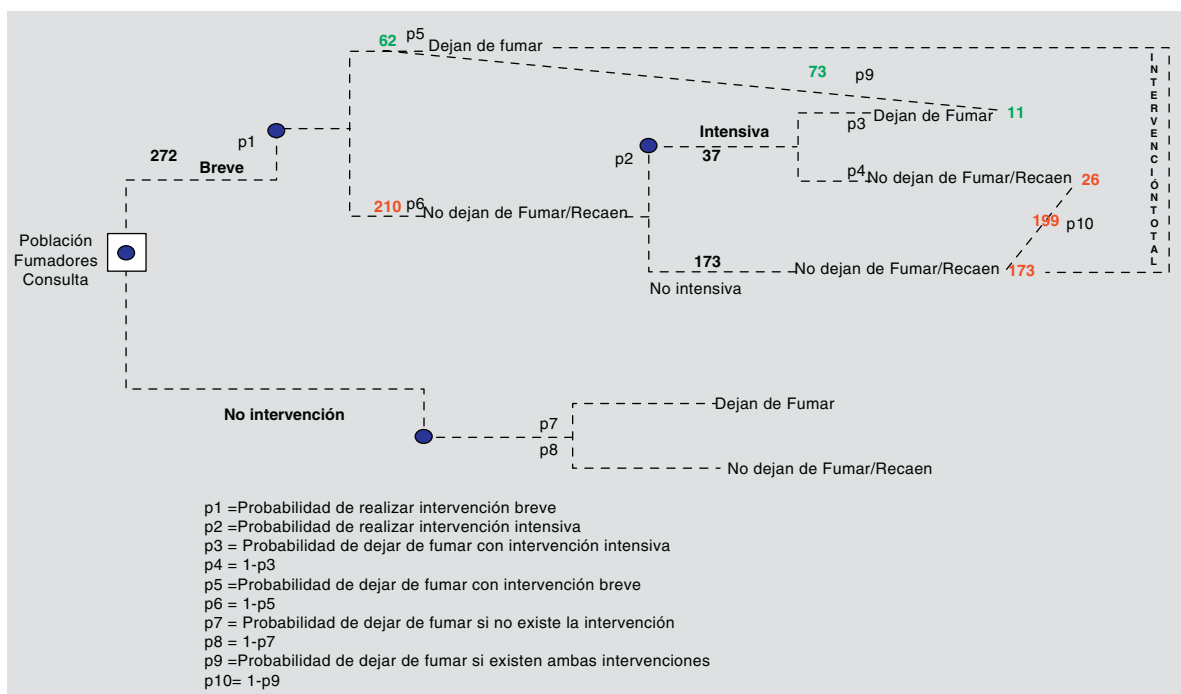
62 p5 Dejan de fumar

73 p9

11

p3 Dejan de Fumar

Intensiva

p1

p2

37

272

Breve

p4 No dejan de Fumar/Recaen 26

210 p6 No dejan de Fumar/Recaen

199 p10

Población
Fumadores
Consulta

173

No dejan de Fumar/Recaen 173

No intensiva

INTERVENCIÓN TOTAL

No intervención

p7

Dejan de Fumar

p8

No dejan de Fumar/Recaen

p1 =Probabilidad de realizar intervención breve
p2 =Probabilidad de realizar intervención intensiva
p3 = Probabilidad de dejar de fumar con intervención intensiva
p4 = 1-p3
p5 =Probabilidad de dejar de fumar con intervención breve
p6 = 1-p5
p7 = Probabilidad de dejar de fumar si no existe la intervención
p8 = 1-p7
p9 =Probabilidad de dejar de fumar si existen ambas intervenciones
p10= 1-p9